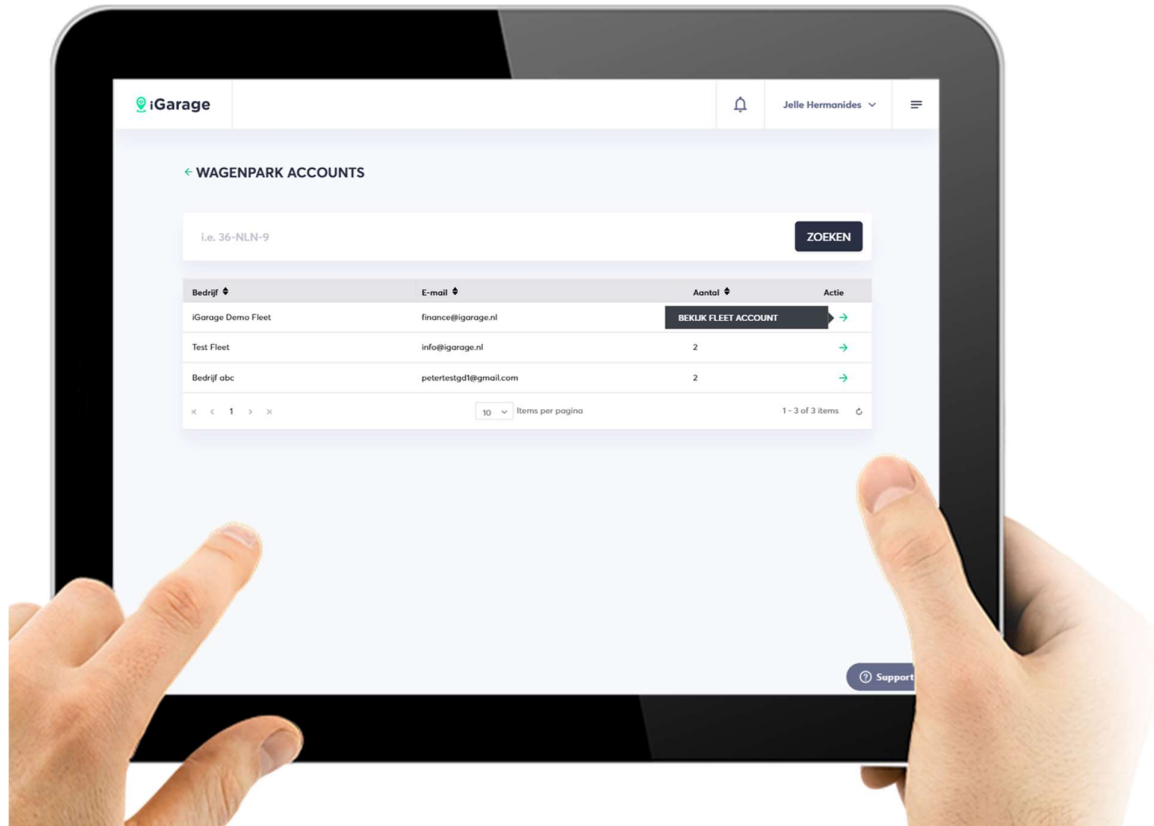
iGarage

Jelle Hermanides

WAGENPARK ACCOUNTS

i.e. 36-NLN-9

ZOEKEN

| Bedrijf | E-mail | Aantal | Actie |
|---|---|---|---|
| iGarage Demo Fleet | finance@igarage.nl | BEKIJK FLEET ACCOUNT | → |
| Test Fleet | info@igarage.nl | 2 | → |
| Bedrijf abc | petertestgd1@gmail.com | 2 | → |

1

10 Items per pagina

1 - 3 of 3 items

Support